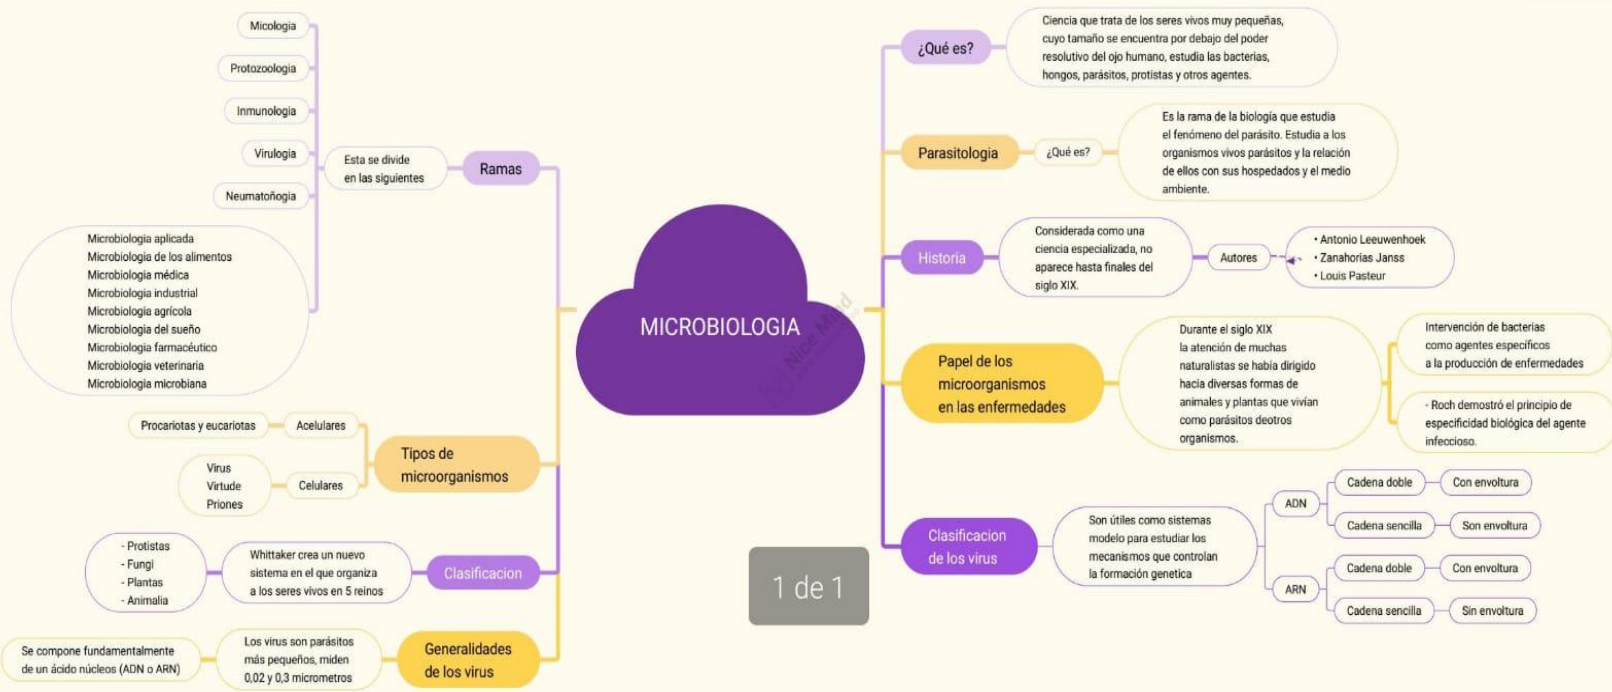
MICROBIOLOGIA

Nice Mind

¿Qué es?

Ciencia que trata de los seres vivos muy pequeñas, cuyo tamaño se encuentra por debajo del poder resolutivo del ojo humano, estudia las bacterias, hongos, parásitos, protistas y otros agentes.

Parasitologia

¿Qué es?

Es la rama de la biología que estudia el fenómeno del parásito. Estudia a los organismos vivos parásitos y la relación de ellos con sus hospedados y el medio ambiente.

Historia

Considerada como una ciencia especializada, no aparece hasta finales del siglo XIX.

Autores

• Antonio Leeuwenhoek
• Zanahorias Janss
• Louis Pasteur

Papel de los microorganismos en las enfermedades

Durante el siglo XIX la atención de muchas naturalistas se había dirigido hacia diversas formas de animales y plantas que vivían como parásitos deotros organismos.

Intervención de bacterias como agentes especificos a la producción de enfermedades

- Roch demostró el principio de especificidad biológica del agente infeccioso.

Clasificacion de los virus

Son útiles como sistemas modelo para estudiar los mecanismos que controlan la formación genetica

ADN

Cadena doble

Con envoltura

Cadena sencilla

Son envoltura

ARN

Cadena doble

Con envoltura

Cadena sencilla

Sin envoltura

Ramas

Esta se divide en las siguientes

Micologia

Protozoologia

Inmunologia

Virulogia

Neumatoñogia

Microbiologia aplicada
Microbiologia de los alimentos
Microbiologia médica
Microbiologia industrial
Microbiologia agrícola
Microbiologia del sueño
Microbiologia farmacéutico
Microbiologia veterinaria
Microbiologia microbiana

Tipos de microorganismos

Acelulares

Procariotas y eucariotas

Celulares

Virus
Virtude
Priones

Clasificacion

Whittaker crea un nuevo sistema en el que organiza a los seres vivos en 5 reinos

- Protistas
- Fungi
- Plantas
- Animalia

Generalidades de los virus

Los virus son parásitos más pequeños, miden 0,02 y 0,3 micrometros

Se compone fundamentalmente de un ácido núcleos (ADN o ARN)

1 de 1